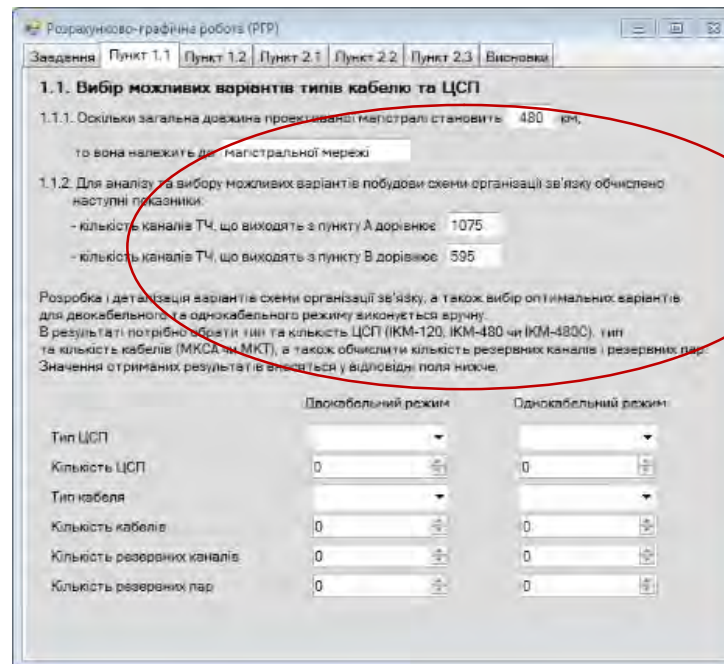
Розрахунково-графічна робота (РГР)

Завдання | Пункт 1.1 | Пункт 1.2 | Пункт 2.1 | Пункт 2.2 | Пункт 2.3 | Висновки

1.1. Вибір можливих варіантів типів кабелю та ЦСП

1.1.1. Оскільки загальна довжина проектованої магістралі становить 480 км,

то вона належить до магістральної мережі

1.1.2. Для аналізу та вибору можливих варіантів побудови схеми організації зв'язку обчислено наступні показники:

- кількість каналів ТЧ, що виходять з пункту А дорівнює 1075

- кількість каналів ТЧ, що виходять з пункту В дорівнює 595

Розробка і деталізація варіантів схеми організації зв'язку, а також вибір оптимальних варіантів для двокабельного та однокабельного режиму виконується вручну.
В результаті потрібно обрати тип та кількість ЦСП (ІКМ-120, ІКМ-480 чи ІКМ-480С), тип та кількість кабелів (МКСА чи МКТ), а також обчислити кількість резервних каналів і резервних пар.
Значення отриманих результатів вносяться у відповідні поля нижче.

| | Двокабельний режим | Однокабельний режим |
|---|---|---|
| Тип ЦСП | | |
| Кількість ЦСП | 0 | 0 |
| Тип кабеля | | |
| Кількість кабелів | 0 | 0 |
| Кількість резервних каналів | 0 | 0 |
| Кількість резервних пар | 0 | 0 |